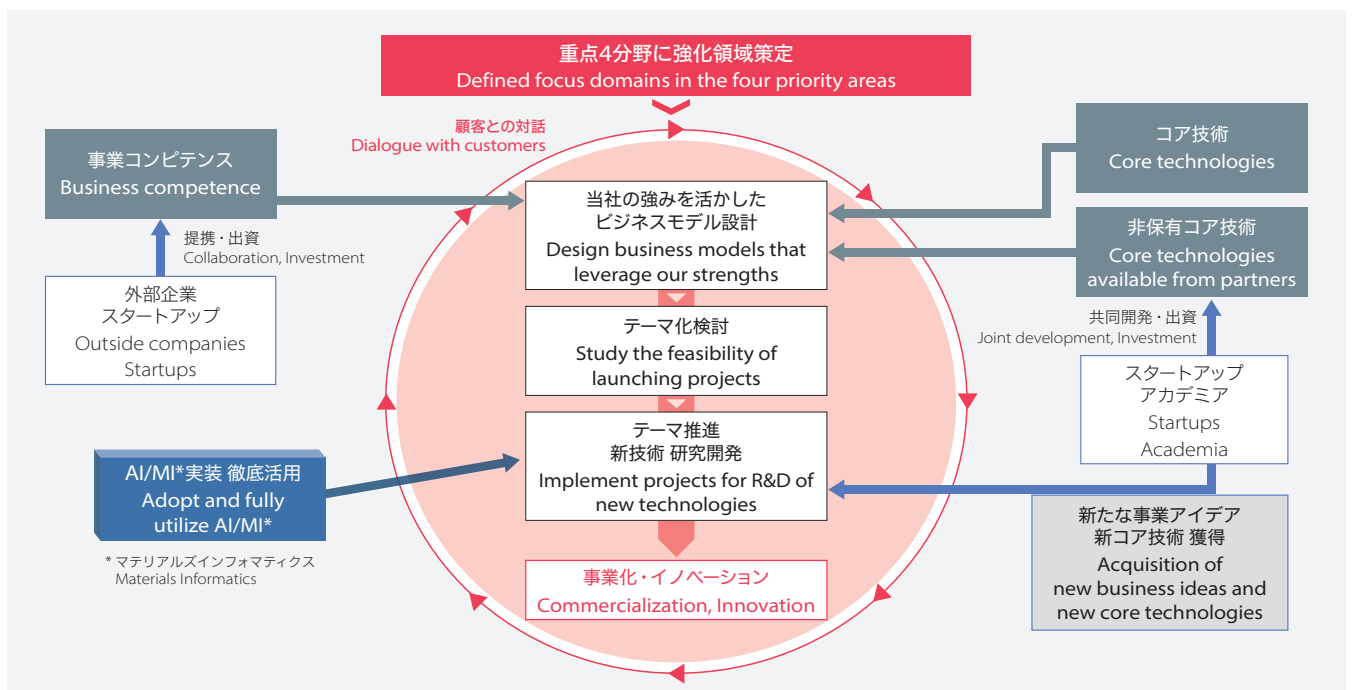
重点4分野に強化領域策定
Defined focus domains in the four priority areas

顧客との対話
Dialogue with customers

事業コンピテンス
Business competence

提携・出資
Collaboration, Investment

外部企業
スタートアップ
Outside companies
Startups

当社の強みを活かした
ビジネスモデル設計
Design business models that leverage our strengths

テーマ化検討
Study the feasibility of launching projects

テーマ推進
新技術 研究開発
Implement projects for R&D of new technologies

事業化・イノベーション
Commercialization, Innovation

コア技術
Core technologies

非保有コア技術
Core technologies available from partners

共同開発・出資
Joint development, Investment

スタートアップ
アカデミア
Startups
Academia

新たな事業アイデア
新コア技術 獲得
Acquisition of new business ideas and new core technologies

AI/MI*実装 徹底活用
Adopt and fully utilize AI/MI*

* マテリアルズインフォマティクス
Materials Informatics